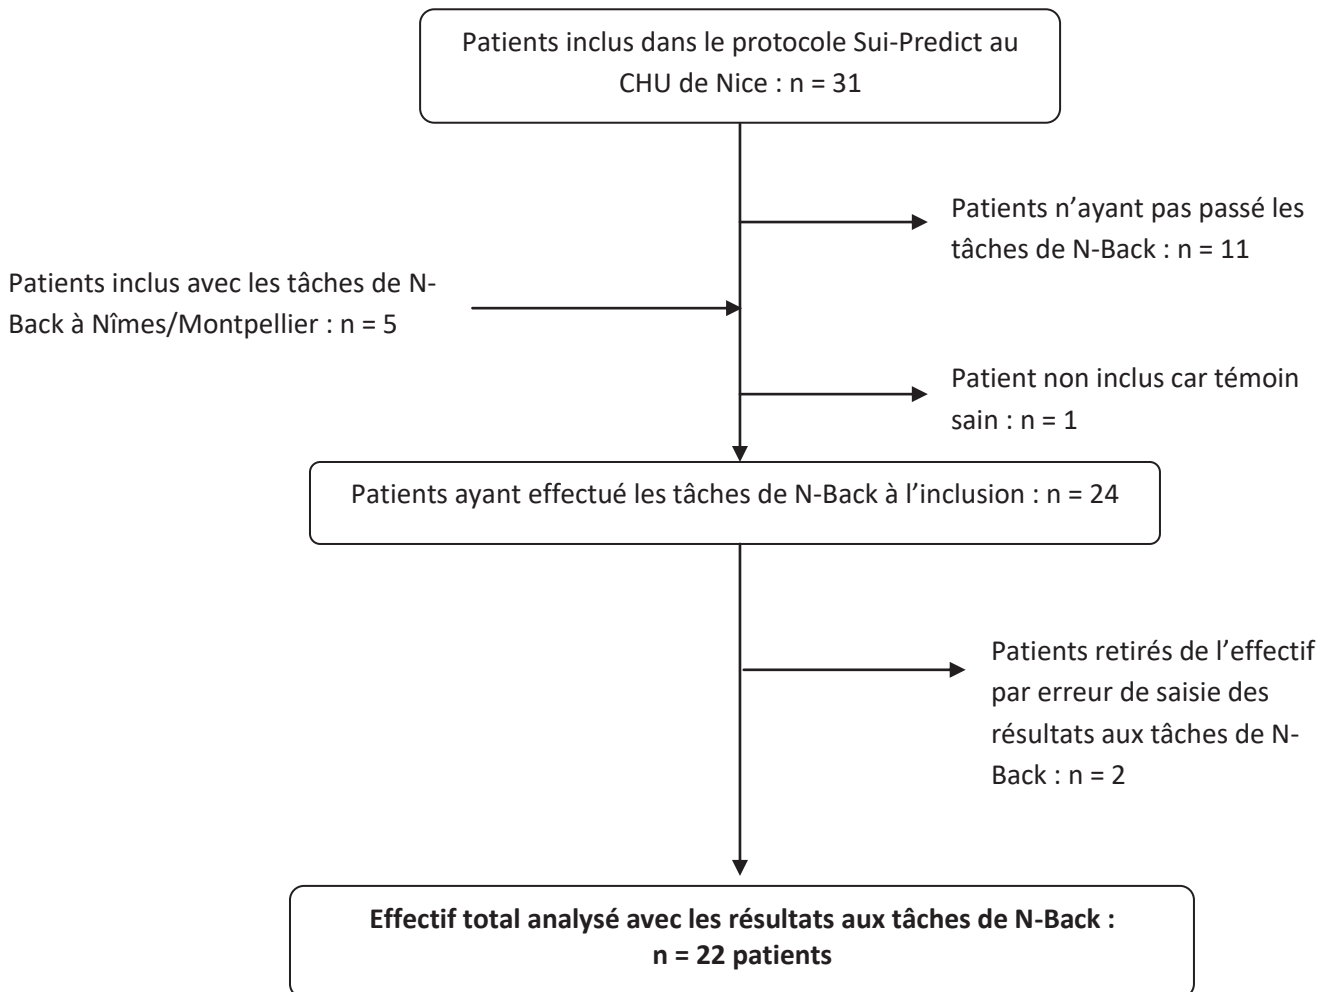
Patients inclus dans le protocole Sui-Predict au CHU de Nice : n = 31

Patients n'ayant pas passé les tâches de N-Back : n = 11

Patients inclus avec les tâches de N-Back à Nîmes/Montpellier : n = 5

Patient non inclus car témoin sain : n = 1

Patients ayant effectué les tâches de N-Back à l'inclusion : n = 24

Patients retirés de l'effectif par erreur de saisie des résultats aux tâches de N-Back : n = 2

**Effectif total analysé avec les résultats aux tâches de N-Back : n = 22 patients**